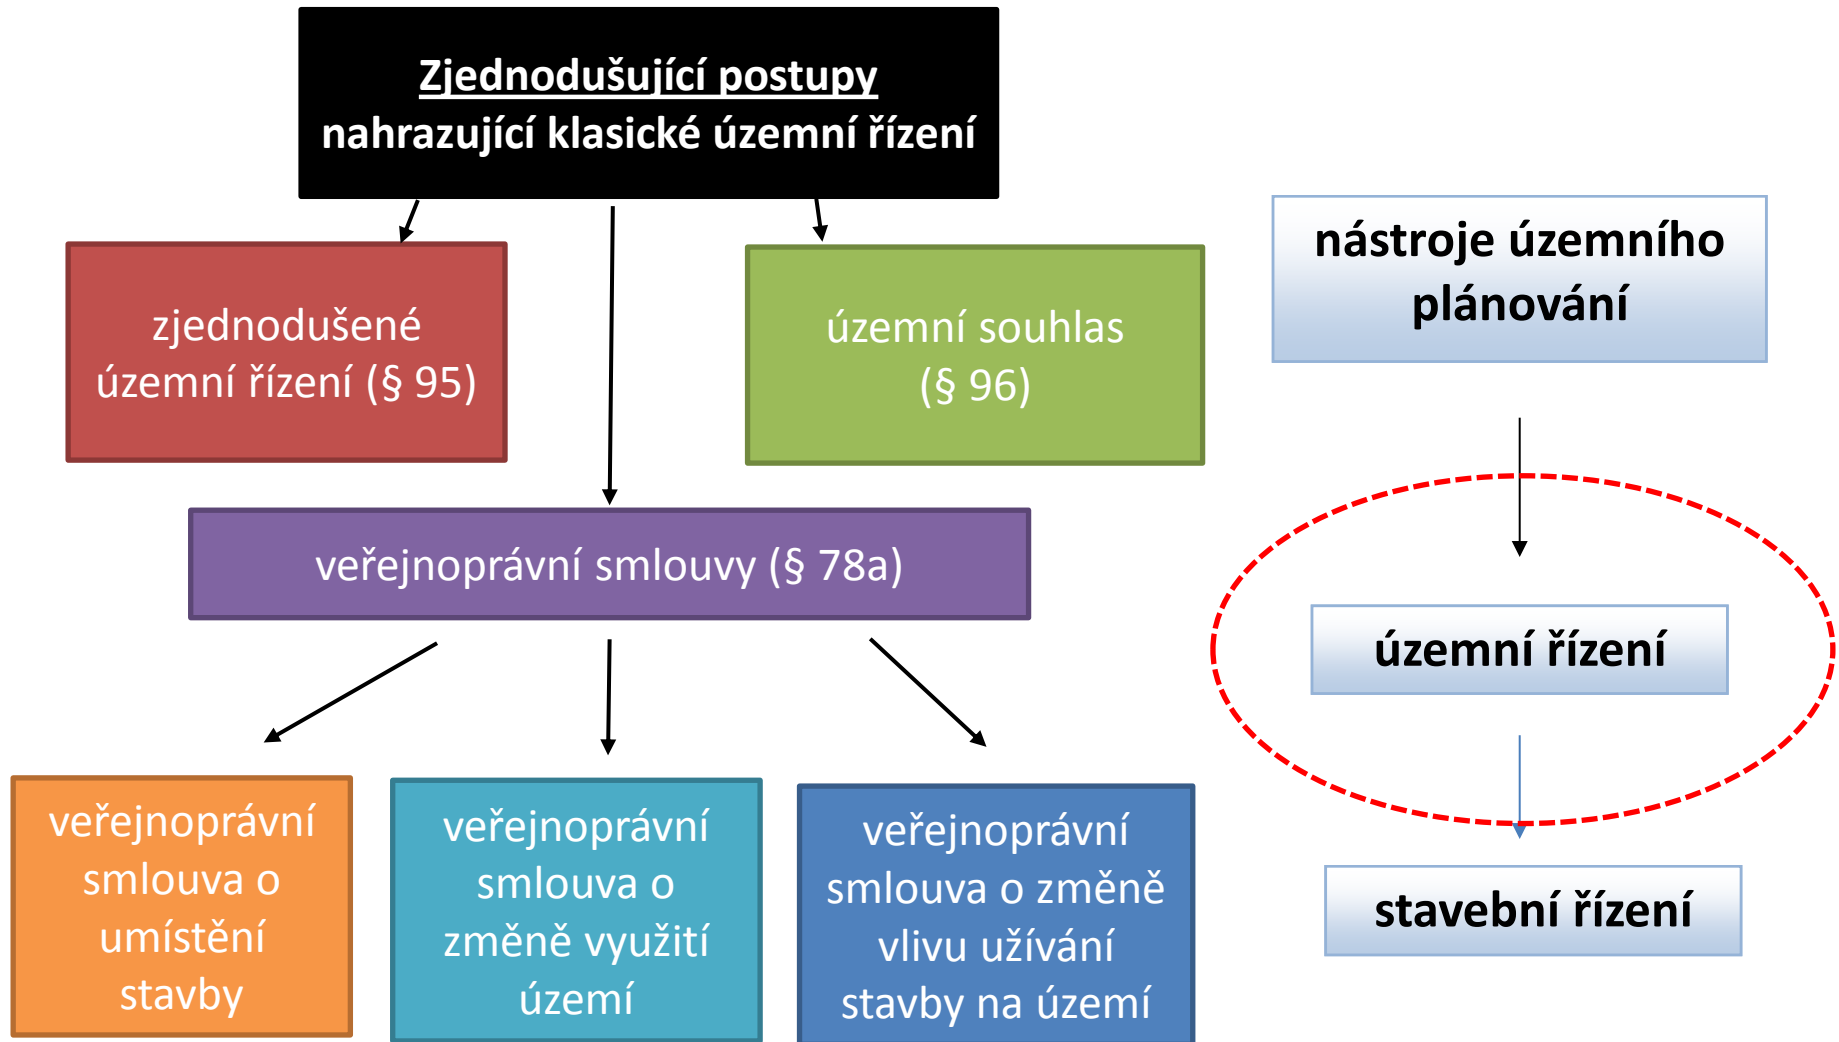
Zjednodušující postupy
nahrazující klasické územní řízení

zjednodušené územní řízení (§ 95)

územní souhlas (§ 96)

veřejnoprávní smlouvy (§ 78a)

veřejnoprávní smlouva o umístění stavby

veřejnoprávní smlouva o změně využití území

veřejnoprávní smlouva o změně vlivu užívání stavby na území

nástroje územního plánování

územní řízení

stavební řízení